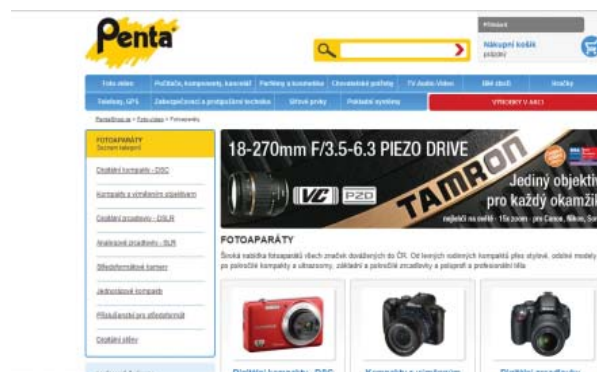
Penta

Přihlásit

Nákupní košík
prázdný

Foto-video | Počítače, komponenty, kancelář | Parfémy a kosmetika | Chovatelské potřeby | TV Audio Video | Bílé zboží | Hračky
Telefony, GPS | Zabezpečovací a protipožární technika | Užitné prvky | Pokladní systémy | VÝPRODEJ V AKCI

Pentafoto.cz > Foto-video > Fotoaparáty

FOTOAPARÁTY
Seznam kategorií

Digitální kompakty - DSC
Kompakty s výměnným objektivem
Digitální zrcadlovky - DSLR
Analogové zrcadlovky - SLR
Středoformátové kamery
Jednorázové kompakty
Příslušenství pro středoformát
Digitální stěny

18-270mm F/3.5-6.3 PIEZO DRIVE
VC PZD
TAMRON
Jediný objektiv pro každý okamžik
nejlehčí na světě - 15x zoom - pro Canon, Nikon, Sony

FOTOAPARÁTY

Široká nabídka fotoaparátů všech značek dovážených do ČR. Od levných rodinných kompaktů přes stylové, odolné modely po pokročilé kompakty s ultrazoomy, základní a pokročilé zrcadlovky a poloprofi a profesionální těla

Digitální kompakty - DSC
Kompakty s výměnným
Digitální zrcadlovky